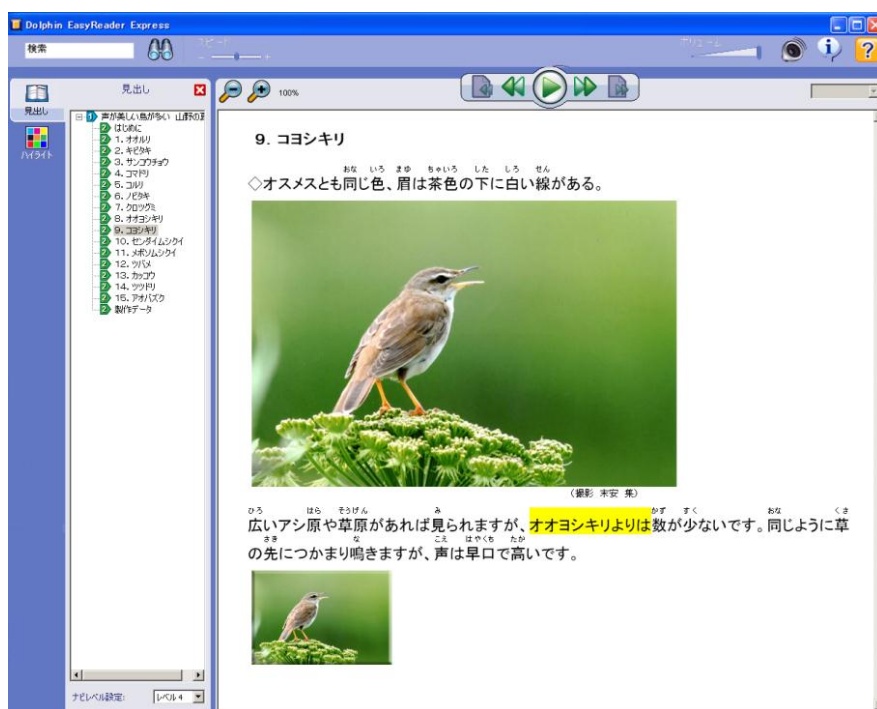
Dolphin EasyReader Express

検索

スピード

ボリューム

見出し

見出し

ハイライト

100%

声が美しい鳥が多い 山野の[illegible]
はじめに
1. オオルリ
2. キビタキ
3. サンコウチョウ
4. コマドリ
5. コルリ
6. ノビタキ
7. クロツグミ
8. オオヨシキリ
9. コヨシキリ
10. センダイムシクイ
11. メボソムシクイ
12. ツバメ
13. カッコウ
14. ツツドリ
15. アオバズク
製作データ

ナビレベル設定: レベル4

9. コヨシキリ

◇オスメスとも同じ色、眉は茶色の下に白い線がある。

(撮影 末安 集)

広いアシ原や草原があれば見られますが、オオヨシキリよりは数が少ないです。同じように草の先につかまり鳴きますが、声は早口で高いです。